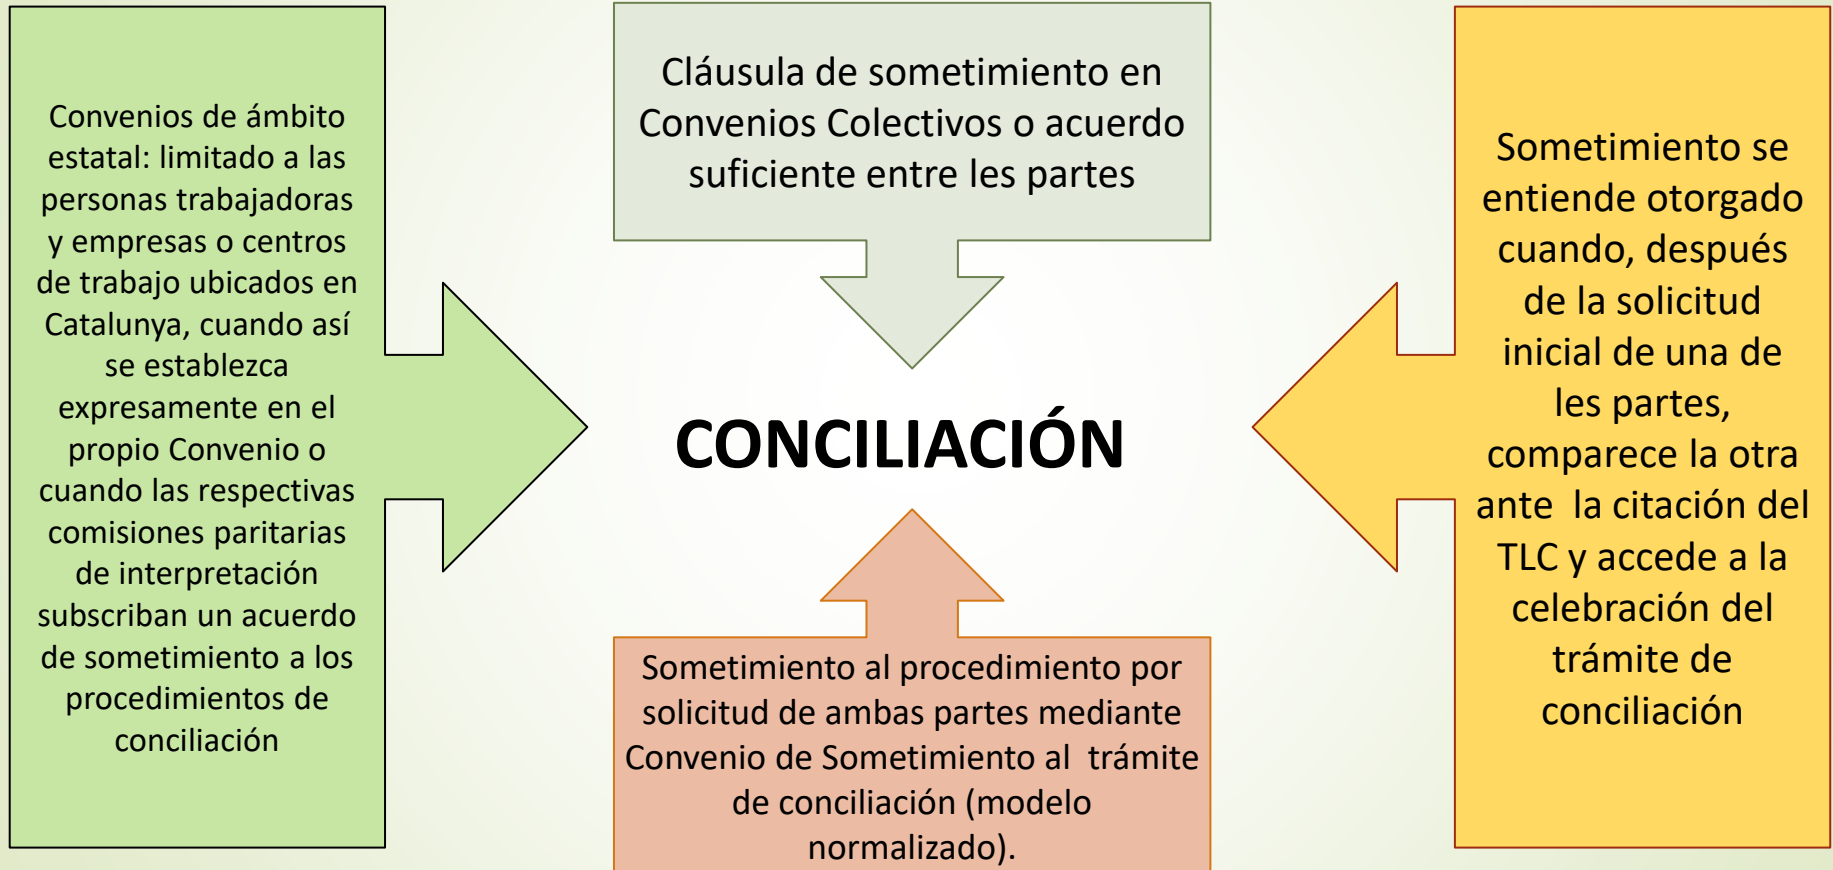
Cláusula de sometimiento en Convenios Colectivos o acuerdo suficiente entre les partes

Convenios de ámbito estatal: limitado a las personas trabajadoras y empresas o centros de trabajo ubicados en Catalunya, cuando así se establezca expresamente en el propio Convenio o cuando las respectivas comisiones paritarias de interpretación subscriban un acuerdo de sometimiento a los procedimientos de conciliación

CONCILIACIÓN

Sometimiento se entiende otorgado cuando, después de la solicitud inicial de una de les partes, comparece la otra ante la citación del TLC y accede a la celebración del trámite de conciliación

Sometimiento al procedimiento por solicitud de ambas partes mediante Convenio de Sometimiento al trámite de conciliación (modelo normalizado).